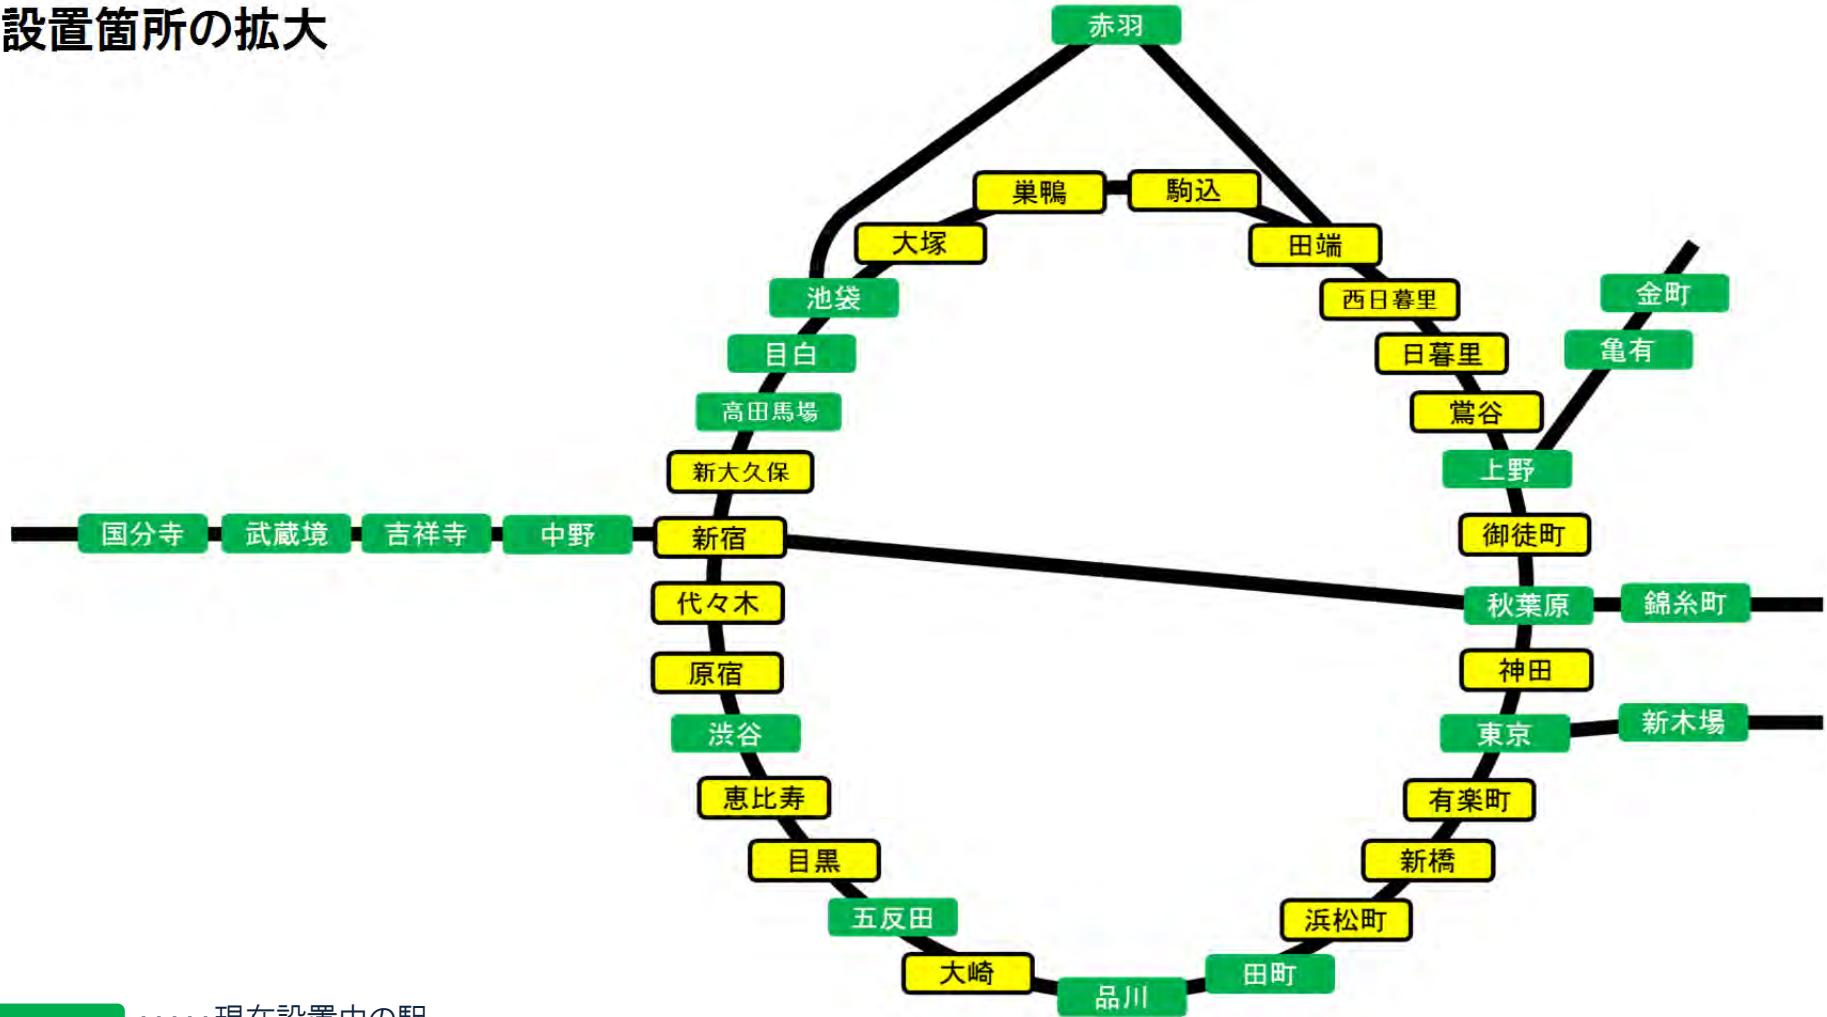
設置箇所の拡大

赤羽

巣鴨
駒込
大塚
田端
池袋
西日暮里
金町
目白
日暮里
亀有
高田馬場
鶯谷
新大久保
上野

国分寺
武蔵境
吉祥寺
中野
新宿
御徒町
代々木
秋葉原
錦糸町
原宿
神田
渋谷
東京
新木場
恵比寿
有楽町
目黒
新橋
五反田
浜松町
大崎
田町
品川

……現在設置中の駅